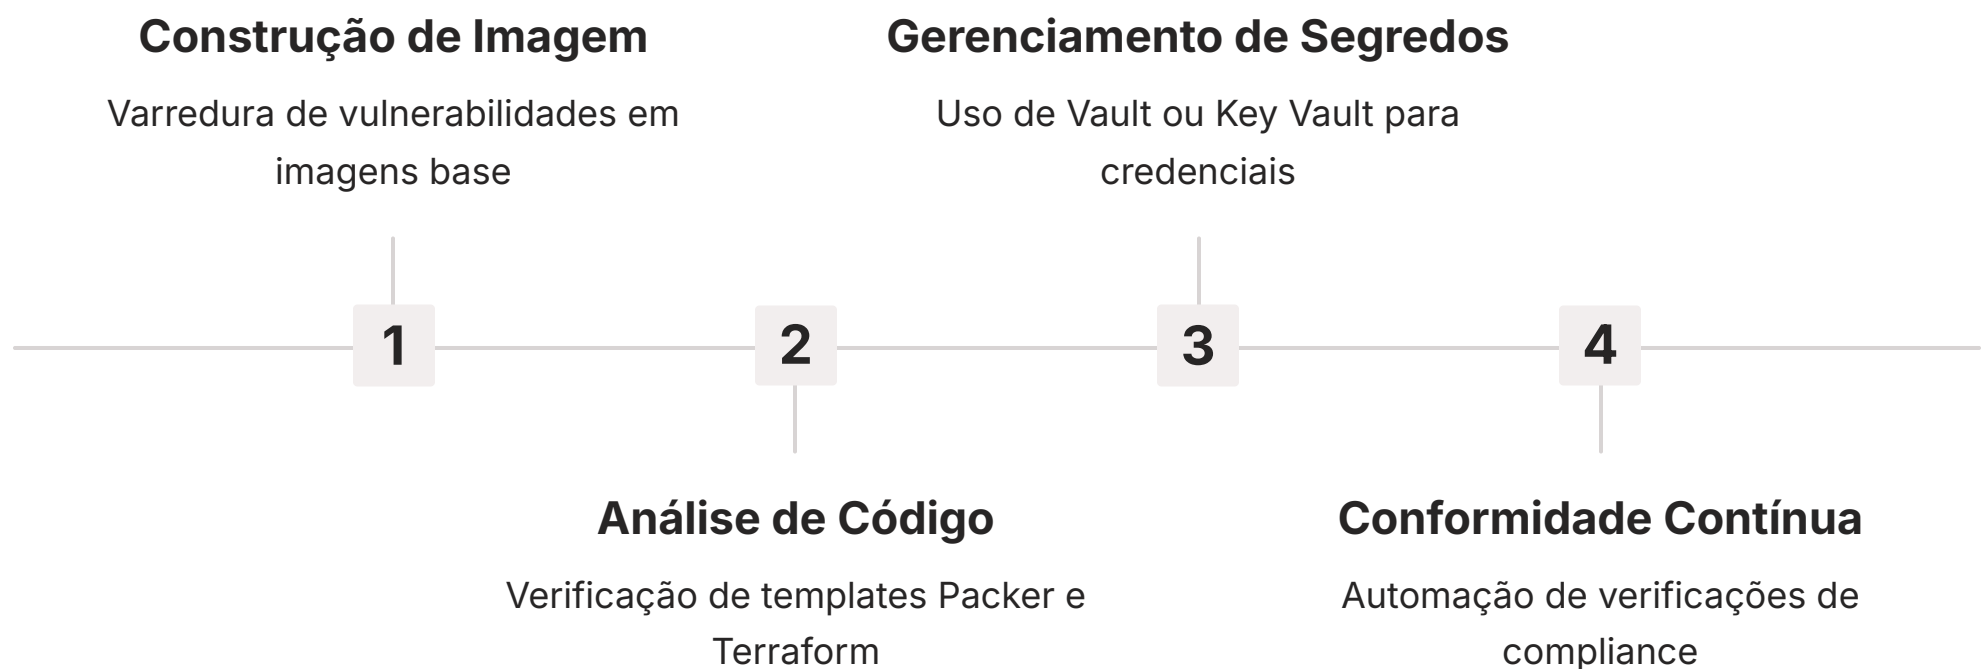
1

Construção de Imagem

Varredura de vulnerabilidades em imagens base

2

Análise de Código

Verificação de templates Packer e Terraform

3

Gerenciamento de Segredos

Uso de Vault ou Key Vault para credenciais

4

Conformidade Contínua

Automação de verificações de compliance